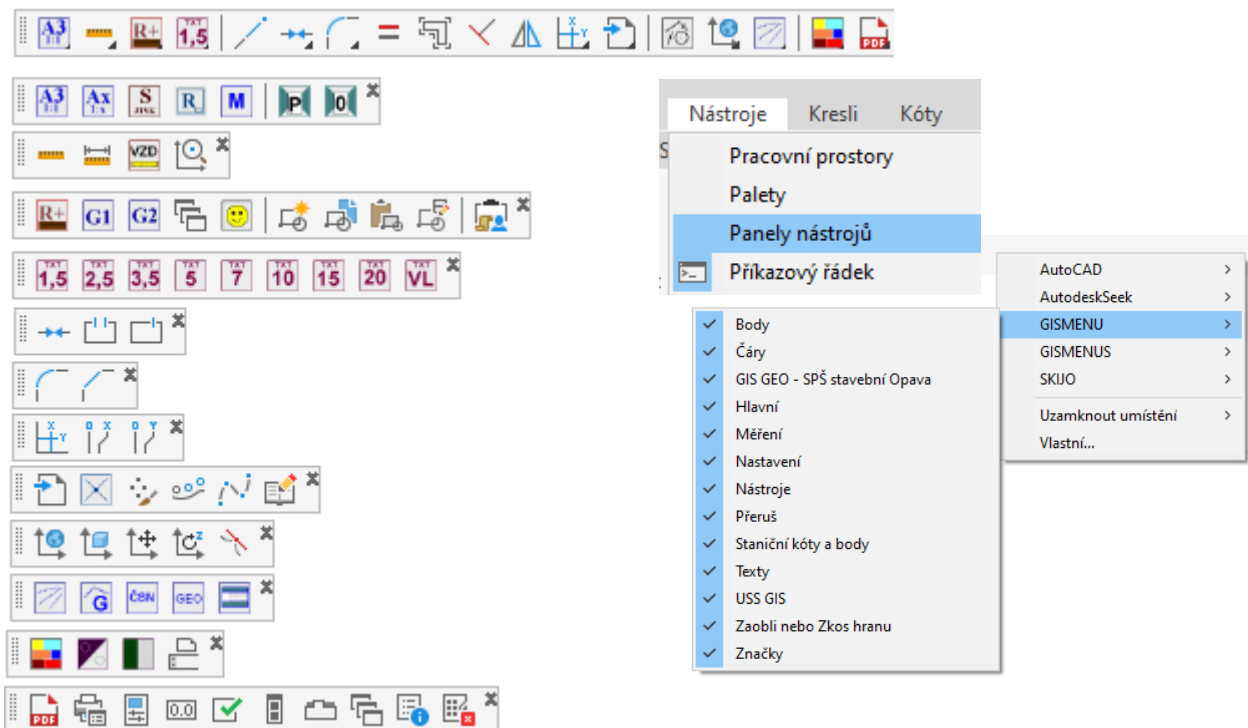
A3 R+ TAT 1,5 PDF

A3 Ax S R M P 0

VZD

R+ G1 G2

TAT 1,5 TAT 2,5 TAT 3,5 TAT 5 TAT 7 TAT 10 TAT 15 TAT 20 VL

X Y

G ČSN GEO

PDF 0.0

Nástroje Kresli Kóty

Pracovní prostory
Palety
Panely nástrojů
Příkazový řádek

AutoCAD
AutodeskSeek
GISMENU
GISMENUS
SKIJO
Uzamknout umístění
Vlastní...

Body
Čáry
GIS GEO - SPŠ stavební Opava
Hlavní
Měření
Nastavení
Nástroje
Přeruš
Staniční kóty a body
Texty
USS GIS
Zaobli nebo Zkos hranu
Značky